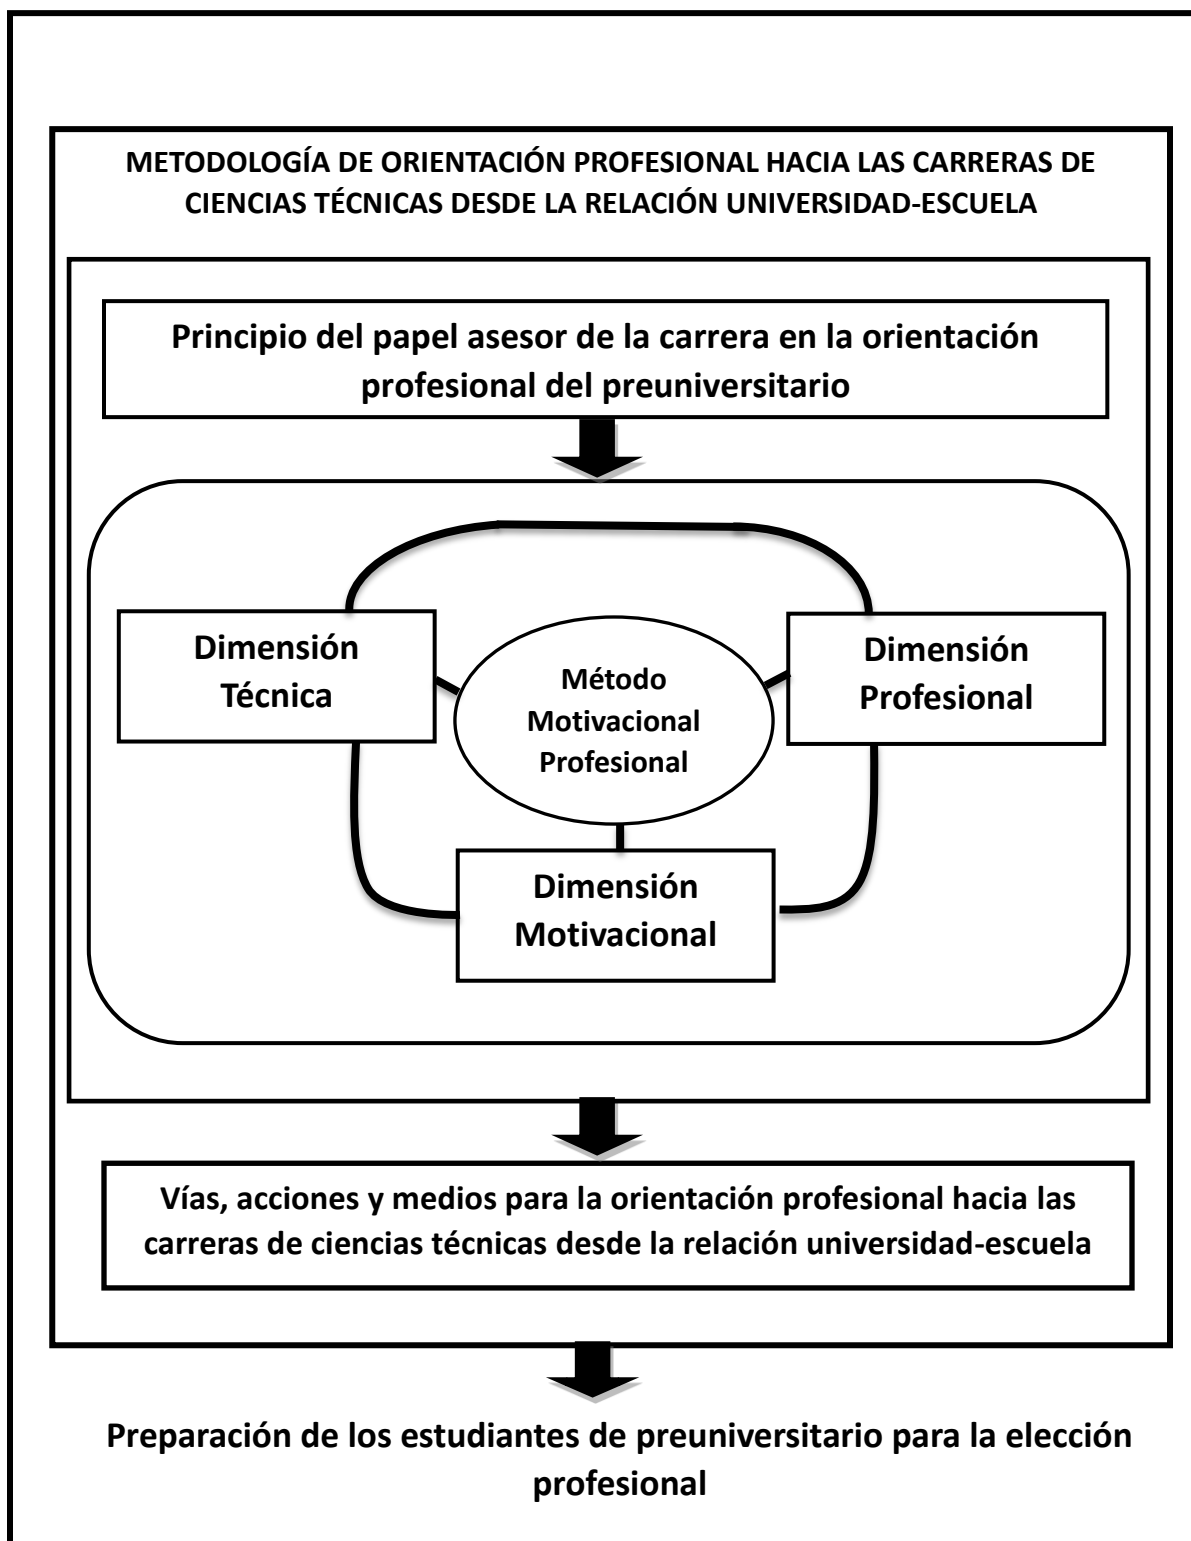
METODOLOGÍA DE ORIENTACIÓN PROFESIONAL HACIA LAS CARRERAS DE CIENCIAS TÉCNICAS DESDE LA RELACIÓN UNIVERSIDAD-ESCUELA

Principio del papel asesor de la carrera en la orientación profesional del preuniversitario

Dimensión Técnica

Método Motivacional Profesional

Dimensión Profesional

Dimensión Motivacional

Vías, acciones y medios para la orientación profesional hacia las carreras de ciencias técnicas desde la relación universidad-escuela

Preparación de los estudiantes de preuniversitario para la elección profesional